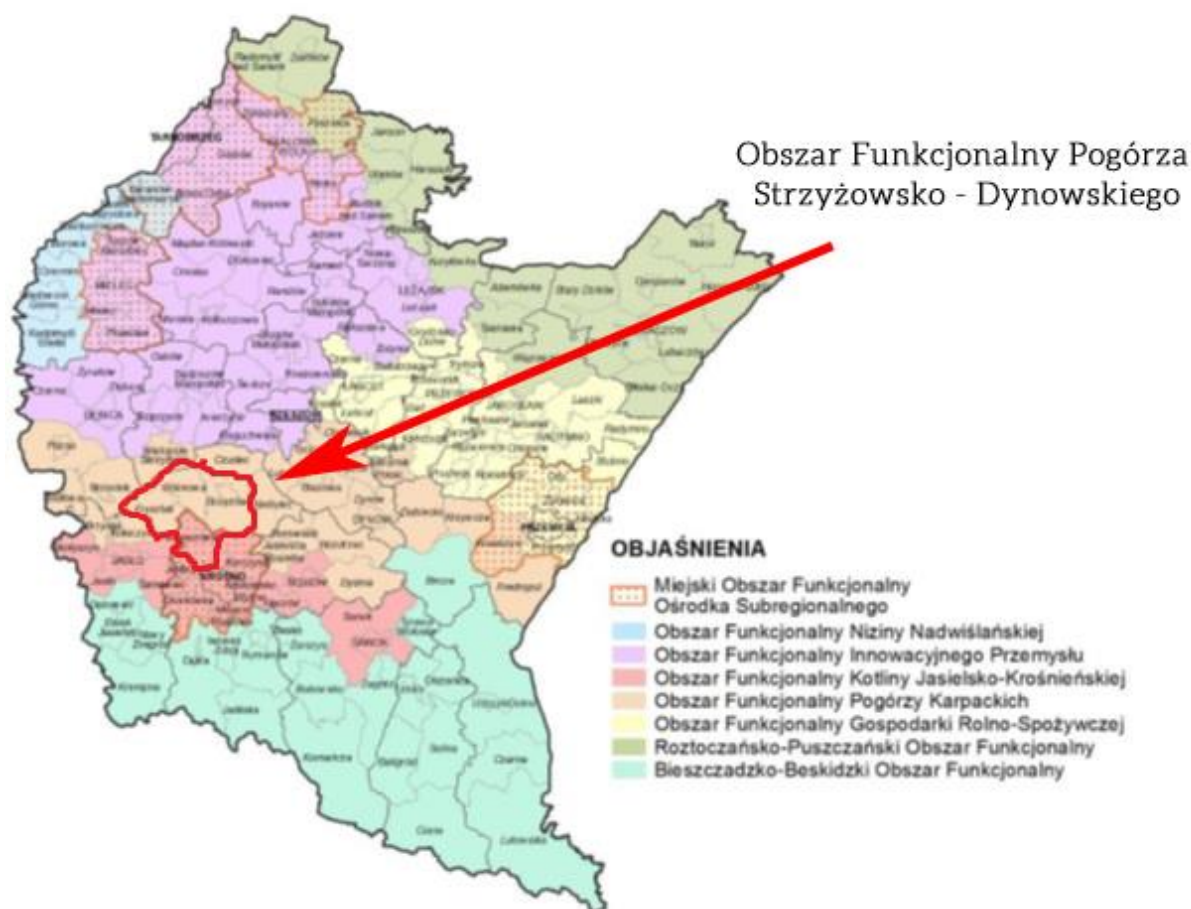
Obszar Funkcjonalny Pogórza Strzyżowsko - Dynowskiego

OBJAŚNIENIA
Miejski Obszar Funkcjonalny Ośrodka Subregionalnego
Obszar Funkcjonalny Niziny Nadwiślańskiej
Obszar Funkcjonalny Innowacyjnego Przemysłu
Obszar Funkcjonalny Kotliny Jasielsko-Krośnieńskiej
Obszar Funkcjonalny Pogórzy Karpackich
Obszar Funkcjonalny Gospodarki Rolno-Spożywczej
Roztoczańsko-Puszczański Obszar Funkcjonalny
Bieszczadzko-Beskidzki Obszar Funkcjonalny

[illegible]